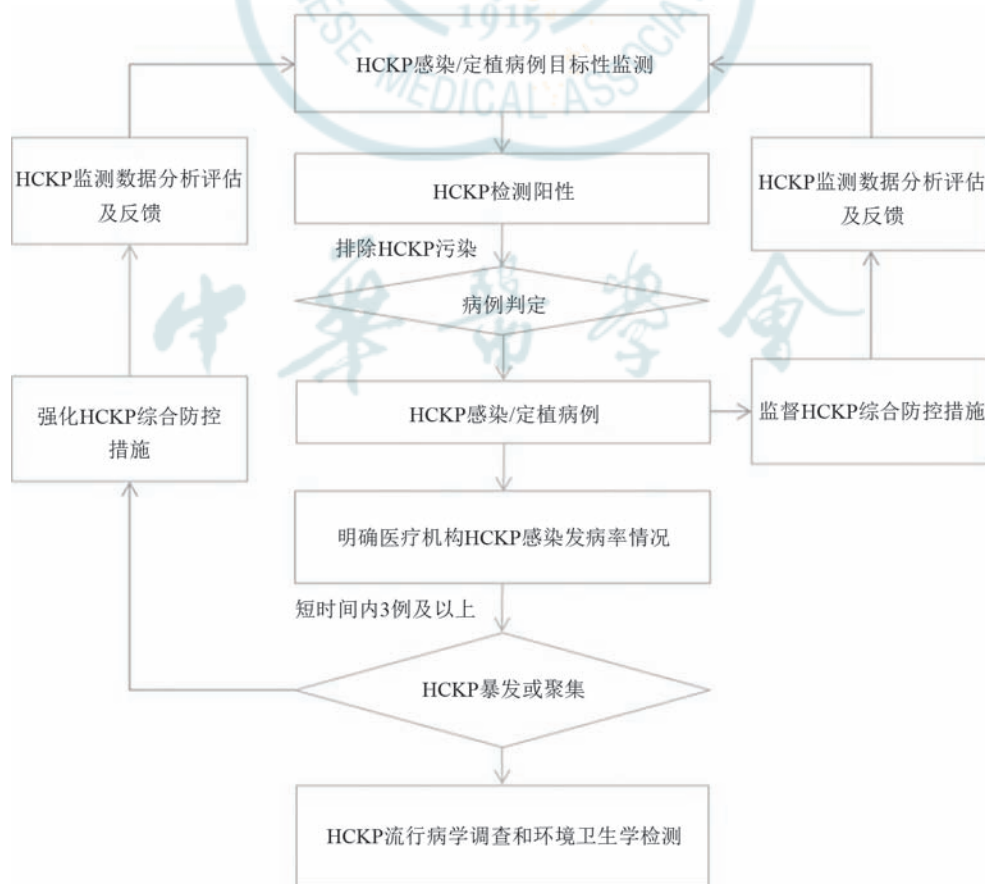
1915
ESE MEDICAL ASSOCIA

HCKP感染/定植病例目标性监测

HCKP监测数据分析评估及反馈

HCKP检测阳性

HCKP监测数据分析评估及反馈

排除HCKP污染

病例判定

中华医学会

强化HCKP综合防控措施

HCKP感染/定植病例

监督HCKP综合防控措施

明确医疗机构HCKP感染发病率情况

短时间内3例及以上

HCKP暴发或聚集

HCKP流行病学调查和环境卫生学检测